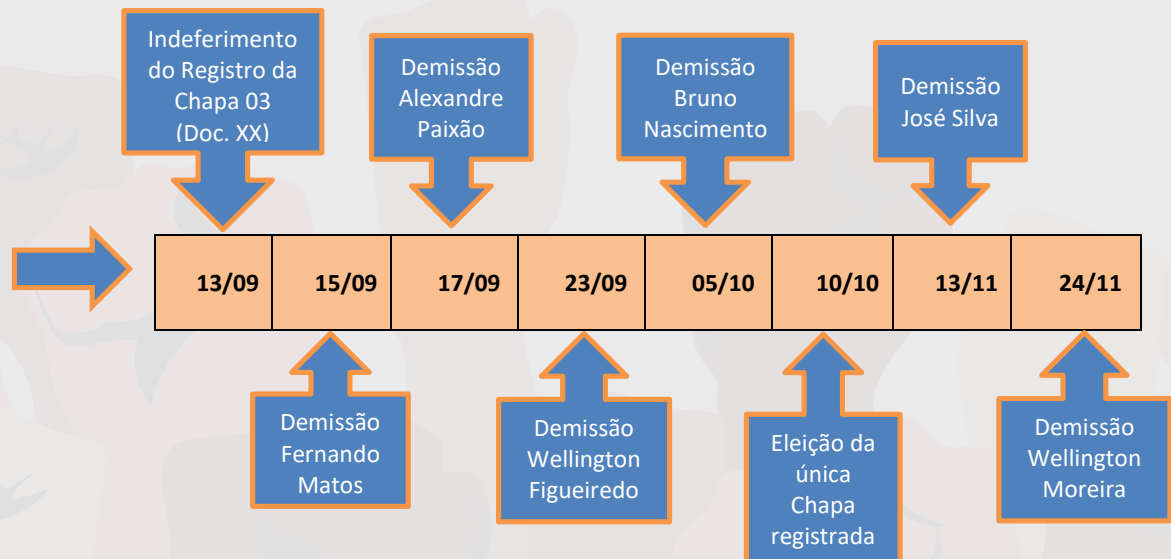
Indeferimento do Registro da Chapa 03 (Doc. XX)

Demissão Alexandre Paixão

Demissão Bruno Nascimento

Demissão José Silva

| 13/09 | 15/09 | 17/09 | 23/09 | 05/10 | 10/10 | 13/11 | 24/11 |
|---|---|---|---|---|---|---|---|

Demissão Fernando Matos

Demissão Wellington Figueiredo

Eleição da única Chapa registrada

Demissão Wellington Moreira